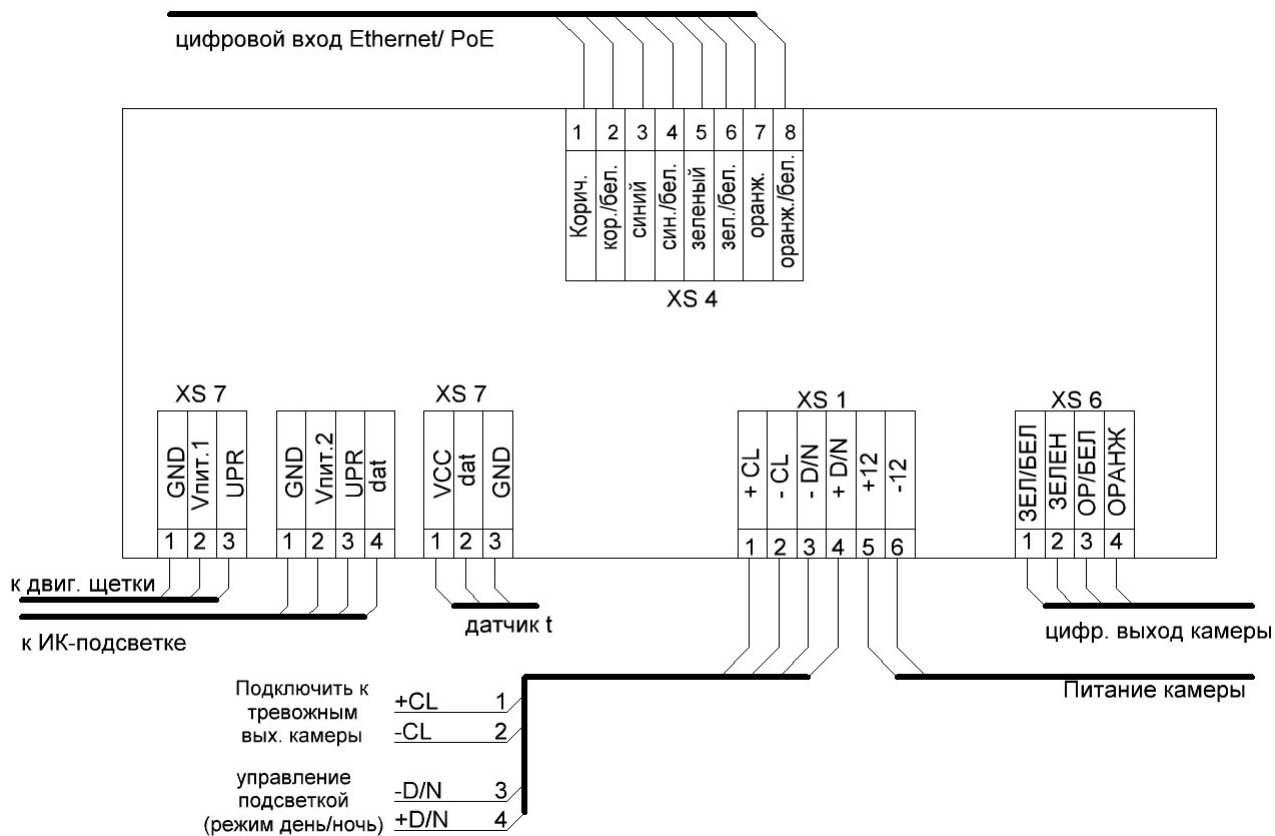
цифровой вход Ethernet/ PoE

| 1 | 2 | 3 | 4 | 5 | 6 | 7 | 8 |
|---|---|---|---|---|---|---|---|
| Корич. | кор./бел. | синий | син./бел. | зеленый | зел./бел. | оранж. | оранж./бел. |

XS 4

XS 7

| GND | Vпит.1 | UPR |
|---|---|---|
| 1 | 2 | 3 |

| GND | Vпит.2 | UPR | dat |
|---|---|---|---|
| 1 | 2 | 3 | 4 |

XS 7

| VCC | dat | GND |
|---|---|---|
| 1 | 2 | 3 |

XS 1

| + CL | - CL | - D/N | + D/N | +12 | -12 |
|---|---|---|---|---|---|
| 1 | 2 | 3 | 4 | 5 | 6 |

XS 6

| ЗЕЛ/БЕЛ | ЗЕЛЕН | ОР/БЕЛ | ОРАНЖ |
|---|---|---|---|
| 1 | 2 | 3 | 4 |

к двиг. щетки

к ИК-подсветке

датчик t

цифр. выход камеры

Питание камеры

Подключить к тревожным вых. камеры +CL 1 -CL 2

управление подсветкой (режим день/ночь) -D/N 3 +D/N 4